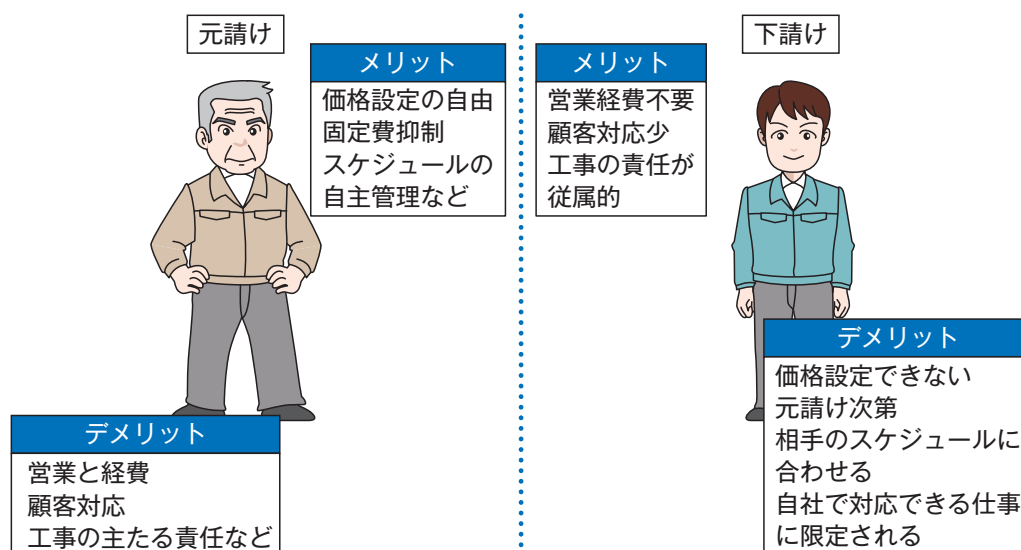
元請け

メリット
価格設定の自由
固定費抑制
スケジュールの自主管理など

デメリット
営業と経費
顧客対応
工事の主たる責任など

メリット
営業経費不要
顧客対応少
工事の責任が従属的

下請け

デメリット
価格設定できない
元請け次第
相手のスケジュールに合わせる
自社で対応できる仕事に限定される